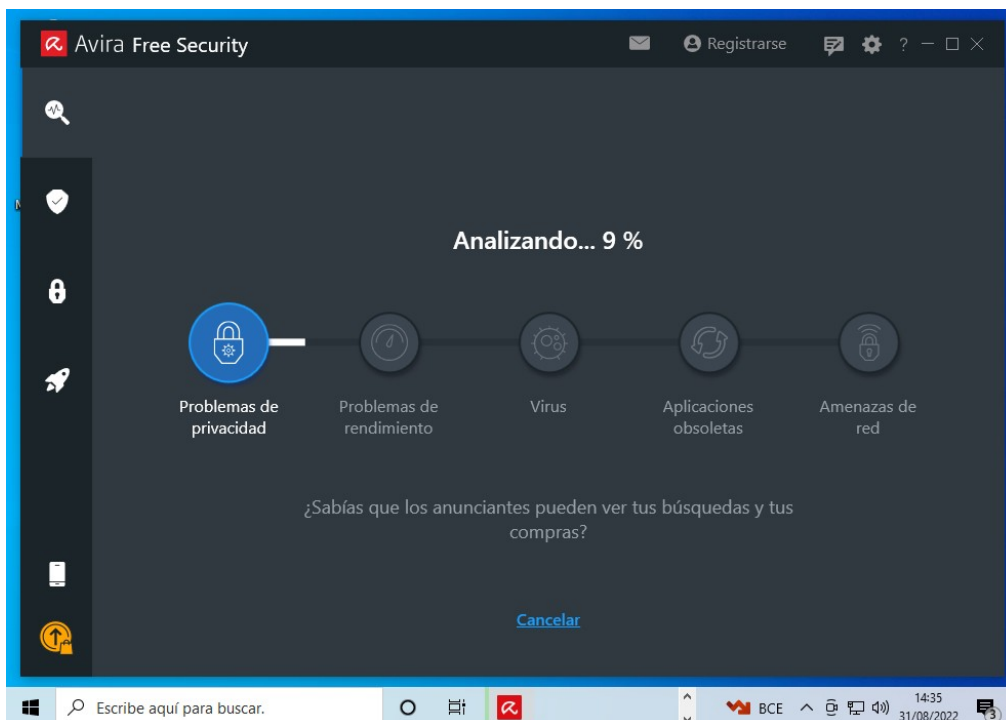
Avira Free Security

Registrarse

? — □ ×

Analizando... 9 %

Problemas de privacidad

Problemas de rendimiento

Virus

Aplicaciones obsoletas

Amenazas de red

¿Sabías que los anunciantes pueden ver tus búsquedas y tus compras?

Cancelar

Escribe aquí para buscar.

BCE

14:35
31/08/2022

3